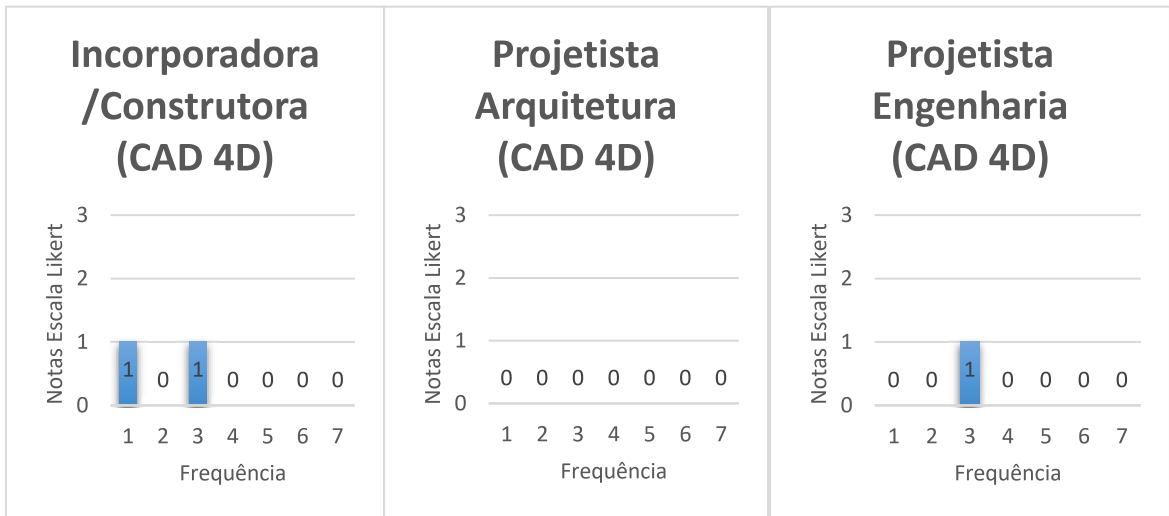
Incorporadora /Construtora (CAD 4D)

Notas Escala Likert
3
2
1
0
1 0 1 0 0 0 0
1 2 3 4 5 6 7
Frequência

Projetista Arquitetura (CAD 4D)

Notas Escala Likert
3
2
1
0
0 0 0 0 0 0 0
1 2 3 4 5 6 7
Frequência

Projetista Engenharia (CAD 4D)

Notas Escala Likert
3
2
1
0
0 0 1 0 0 0 0
1 2 3 4 5 6 7
Frequência